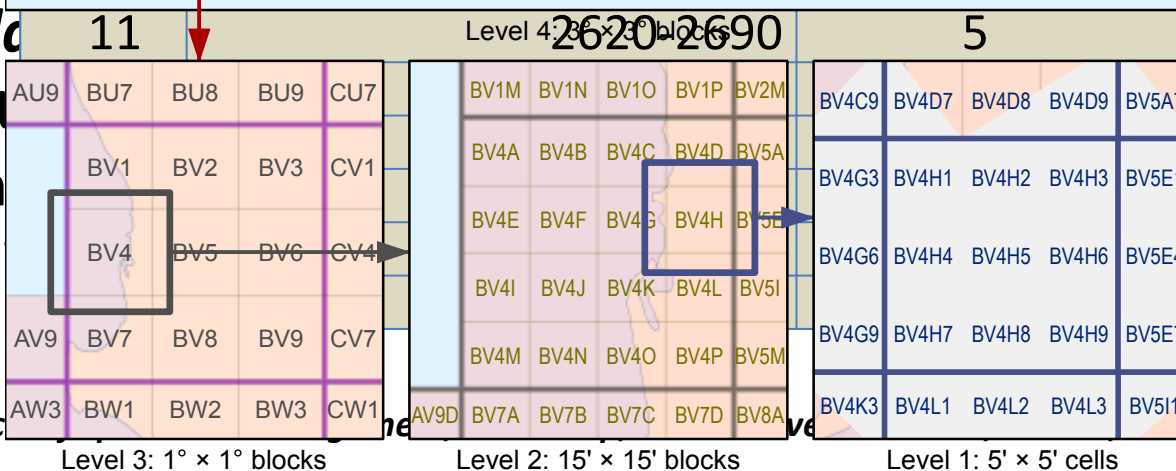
11 Level 4: 3° × 3° blocks 2620-2690 5

| AU9 | BU7 | BU8 | BU9 | CU7 |
|---|---|---|---|---|
| | BV1 | BV2 | BV3 | CV1 |
| | BV4 | BV5 | BV6 | CV4 |
| AV9 | BV7 | BV8 | BV9 | CV7 |
| AW3 | BW1 | BW2 | BW3 | CW1 |

Level 3: 1° × 1° blocks

| BV1M | BV1N | BV1O | BV1P | BV2M |
|---|---|---|---|---|
| BV4A | BV4B | BV4C | BV4D | BV5A |
| BV4E | BV4F | BV4G | BV4H | BV5E |
| BV4I | BV4J | BV4K | BV4L | BV5I |
| BV4M | BV4N | BV4O | BV4P | BV5M |
| AV9D BV7A | BV7B | BV7C | BV7D | BV8A |

Level 2: 15' × 15' blocks

| BV4C9 | BV4D7 | BV4D8 | BV4D9 | BV5A7 |
|---|---|---|---|---|
| BV4G3 | BV4H1 | BV4H2 | BV4H3 | BV5E1 |
| BV4G6 | BV4H4 | BV4H5 | BV4H6 | BV5E4 |
| BV4G9 | BV4H7 | BV4H8 | BV4H9 | BV5E7 |
| BV4K3 | BV4L1 | BV4L2 | BV4L3 | BV5I1 |

Level 1: 5' × 5' cells